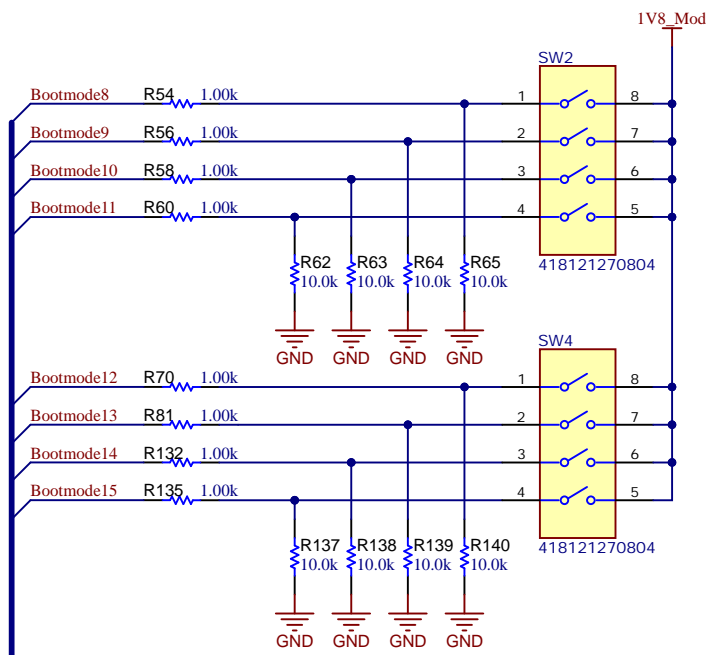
1V8_Mod

SW2

Bootmode8 R54 1.00k 1 8
Bootmode9 R56 1.00k 2 7
Bootmode10 R58 1.00k 3 6
Bootmode11 R60 1.00k 4 5

418121270804

R62 10.0k R63 10.0k R64 10.0k R65 10.0k

GND GND GND GND

SW4

Bootmode12 R70 1.00k 1 8
Bootmode13 R81 1.00k 2 7
Bootmode14 R132 1.00k 3 6
Bootmode15 R135 1.00k 4 5

418121270804

R137 10.0k R138 10.0k R139 10.0k R140 10.0k

GND GND GND GND